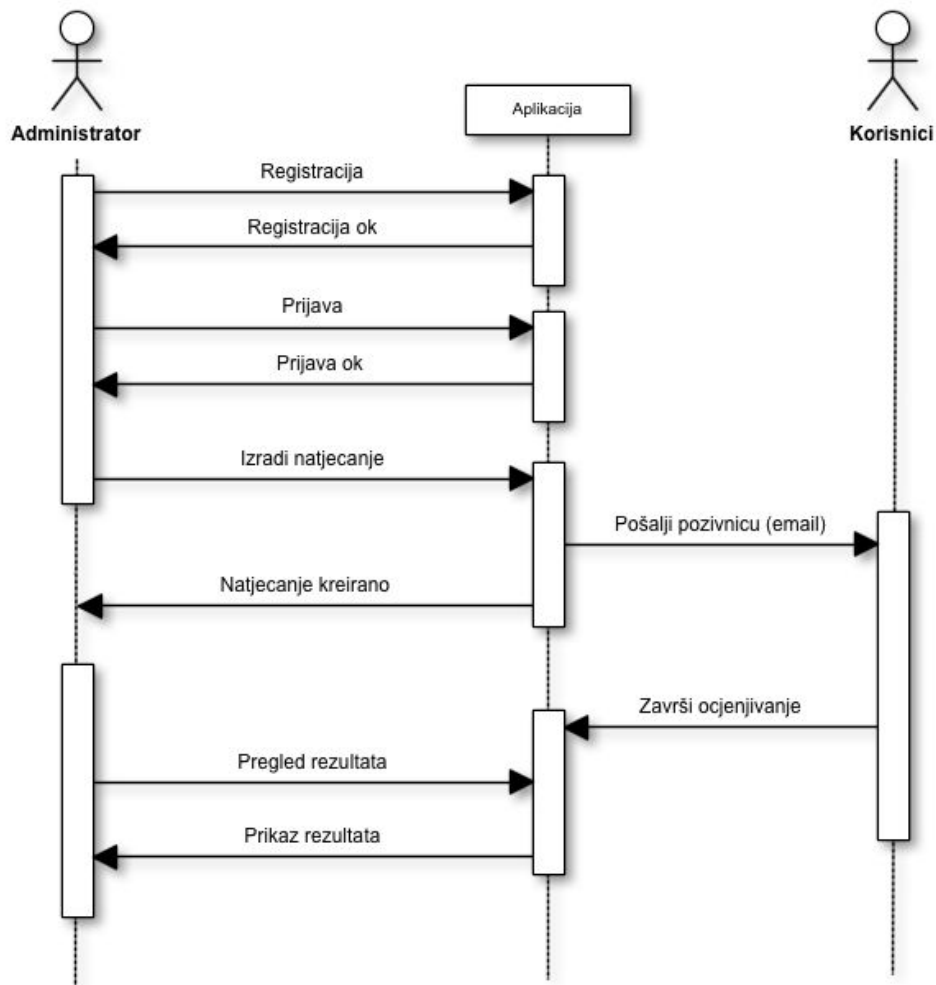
Administrator

Aplikacija

Korisnici

Registracija

Registracija ok

Prijava

Prijava ok

Izradi natjecanje

Pošalji pozivnicu (email)

Natjecanje kreirano

Završi ocjenjivanje

Pregled rezultata

Prikaz rezultata